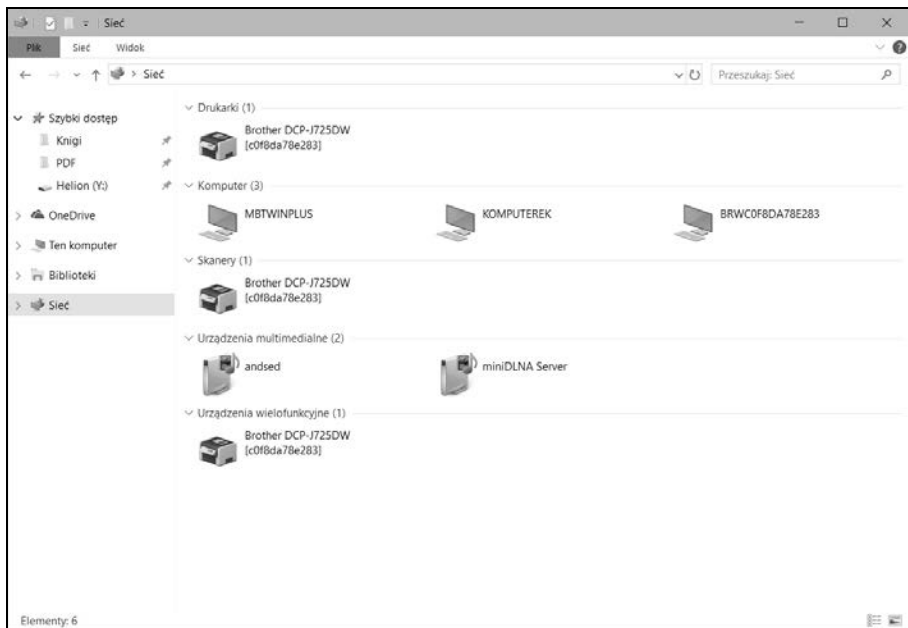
Sieć

Plik Sieć Widok

Sieć

Przeszukaj: Sieć

Szybki dostęp
Knigi
PDF
Helion (Y:)
OneDrive
Ten komputer
Biblioteki
Sieć

Drukarki (1)
Brother DCP-J725DW [c0f8da78e283]

Komputer (3)
MBTWINPLUS
KOMPUTEREK
BRWC0F8DA78E283

Skanery (1)
Brother DCP-J725DW [c0f8da78e283]

Urządzenia multimedialne (2)
andsed
miniDLNA Server

Urządzenia wielofunkcyjne (1)
Brother DCP-J725DW [c0f8da78e283]

Elementy: 6